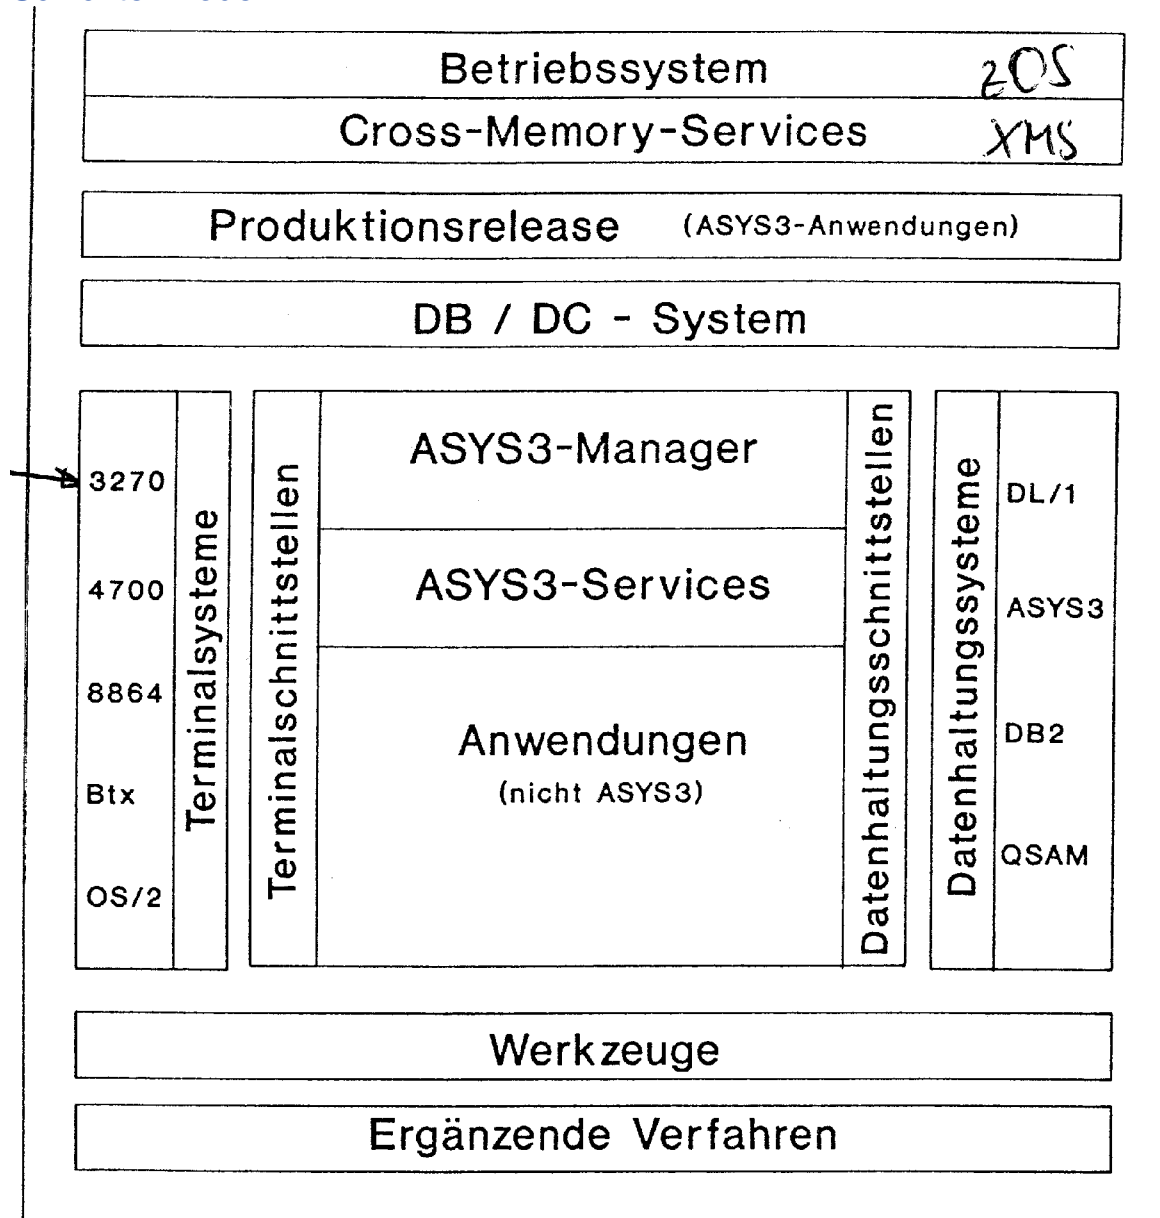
Betriebssystem zOS

Cross-Memory-Services XMS

Produktionsrelease (ASYS3-Anwendungen)

DB / DC - System

3270

4700

8864

Btx

OS/2

Terminalsysteme

Terminalschnittstellen

ASYS3-Manager

ASYS3-Services

Anwendungen (nicht ASYS3)

Datenhaltungsschnittstellen

Datenhaltungssysteme

DL/1

ASYS3

DB2

QSAM

Werkzeuge

Ergänzende Verfahren